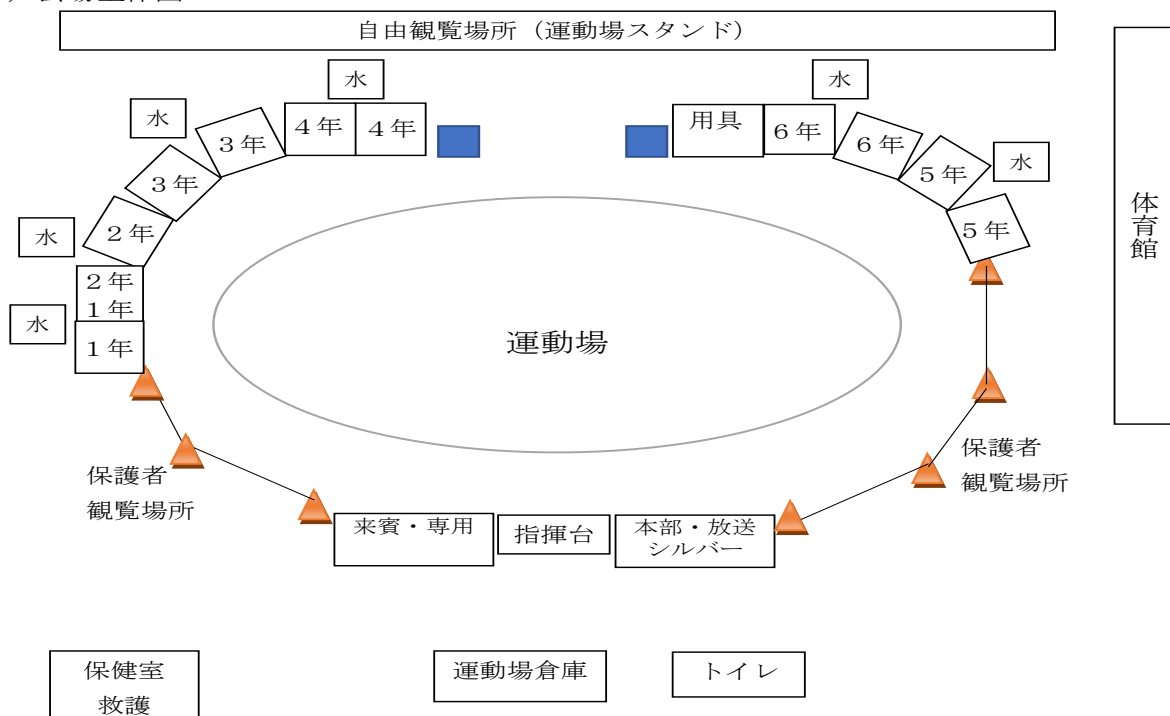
自由観覧場所（運動場スタンド）

水

水

3年

4年

4年

3年

水

2年

2年

1年

水

1年

水

用具

6年

6年

5年

水

5年

体育館

運動場

保護者
観覧場所

保護者
観覧場所

来賓・専用

指揮台

本部・放送
シルバー

保健室
救護

運動場倉庫

トイレ